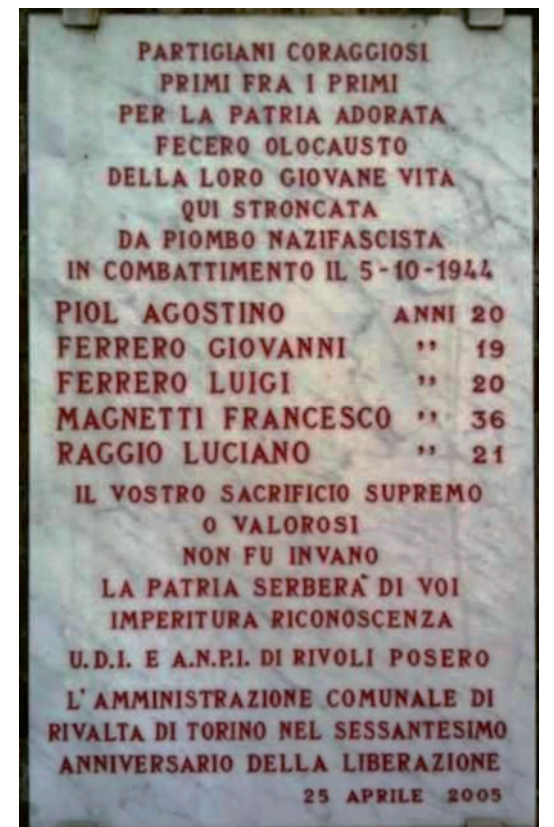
PARTIGIANI CORAGGIOSI
PRIMI FRA I PRIMI
PER LA PATRIA ADORATA
FECERO OLOCAUSTO
DELLA LORO GIOVANE VITA
QUI STRONCATA
DA PIOMBO NAZIFASCISTA
IN COMBATTIMENTO IL 5-10-1944

| | | |
|---|---|---|
| PIOL AGOSTINO | ANNI | 20 |
| FERRERO GIOVANNI | " | 19 |
| FERRERO LUIGI | " | 20 |
| MAGNETTI FRANCESCO | " | 36 |
| RAGGIO LUCIANO | " | 21 |

IL VOSTRO SACRIFICIO SUPREMO
O VALOROSI
NON FU INVANO
LA PATRIA SERBERÀ DI VOI
IMPERITURA RICONOSCENZA

U.D.I. E A.N.P.I. DI RIVOLI POSERO

L'AMMINISTRAZIONE COMUNALE DI
RIVALTA DI TORINO NEL SESSANTESIMO
ANNIVERSARIO DELLA LIBERAZIONE
25 APRILE 2005